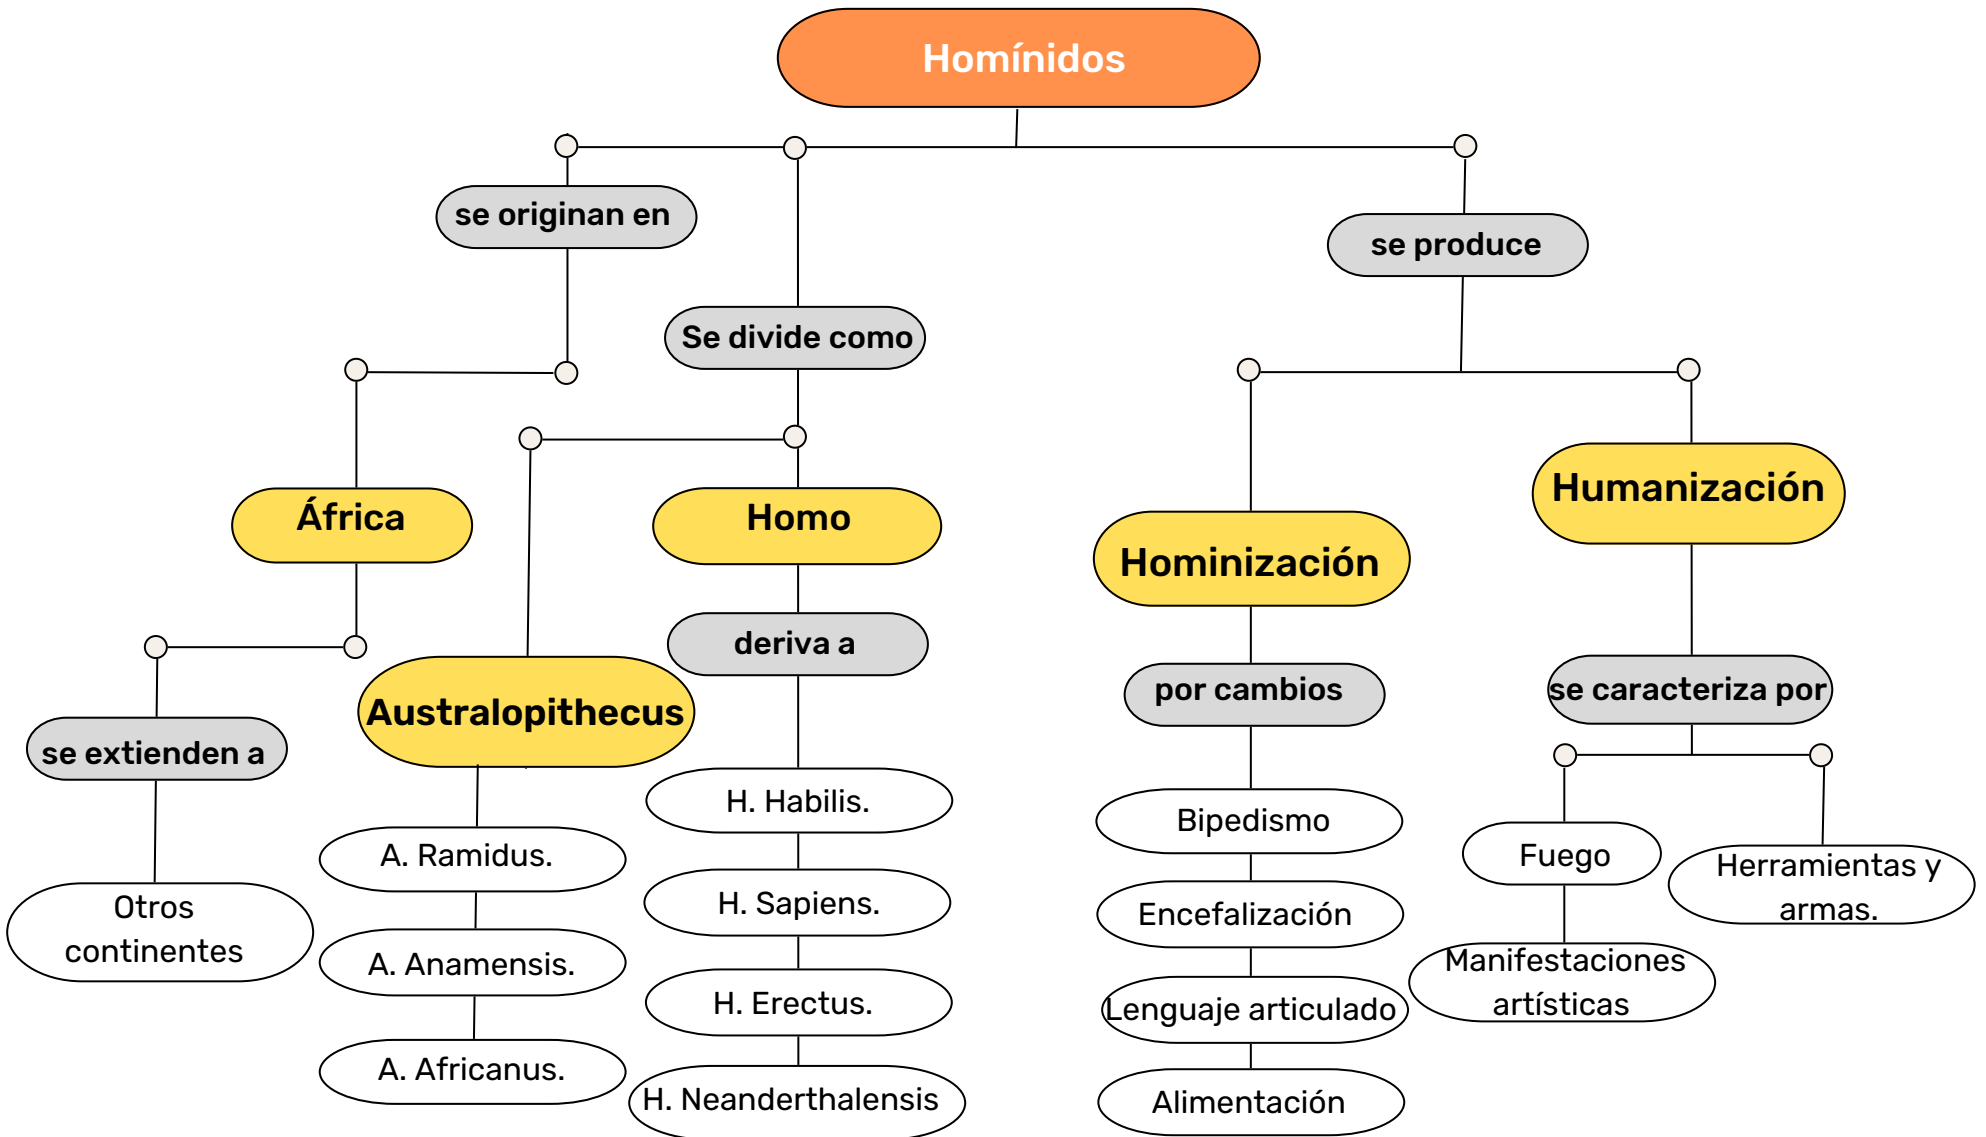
Homínidos

se originan en

Se divide como

se produce

África

se extienden a

Otros continentes

Homo

Australopithecus

A. Ramidus.

A. Anamensis.

A. Africanus.

deriva a

H. Habilis.

H. Sapiens.

H. Erectus.

H. Neanderthalensis

Hominización

por cambios

Bipedismo

Encefalización

Lenguaje articulado

Alimentación

Humanización

se caracteriza por

Fuego

Manifestaciones artísticas

Herramientas y armas.